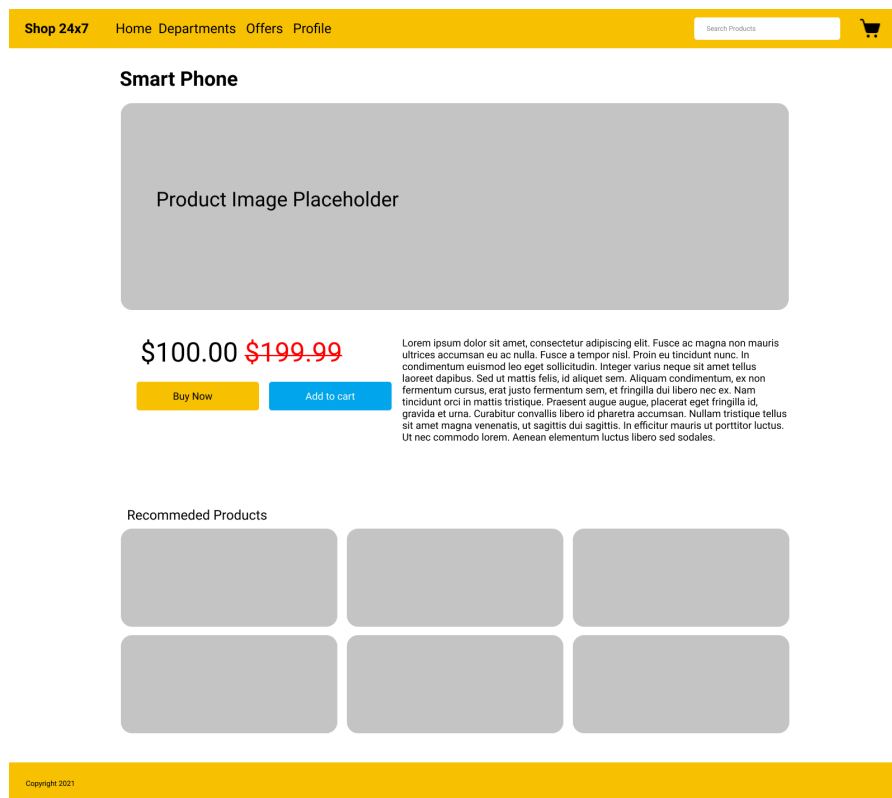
Shop 24x7 Home Departments Offers Profile

Search Products

Smart Phone

Product Image Placeholder

$100.00 ~~$199.99~~

Buy Now

Add to cart

Lorem ipsum dolor sit amet, consectetur adipiscing elit. Fusce ac magna non mauris ultrices accumsan eu ac nulla. Fusce a tempor nisl. Proin eu tincidunt nunc. In condimentum euismod leo eget sollicitudin. Integer varius neque sit amet tellus laoreet dapibus. Sed ut mattis felis, id aliquet sem. Aliquam condimentum, ex non fermentum cursus, erat justo fermentum sem, et fringilla dui libero nec ex. Nam tincidunt orci in mattis tristique. Praesent augue augue, placerat eget fringilla id, gravida et urna. Curabitur convallis libero id pharetra accumsan. Nullam tristique tellus sit amet magna venenatis, ut sagittis dui sagittis. In efficitur mauris ut porttitor luctus. Ut nec commodo lorem. Aenean elementum luctus libero sed sodales.

Recommeded Products

Copyright 2021